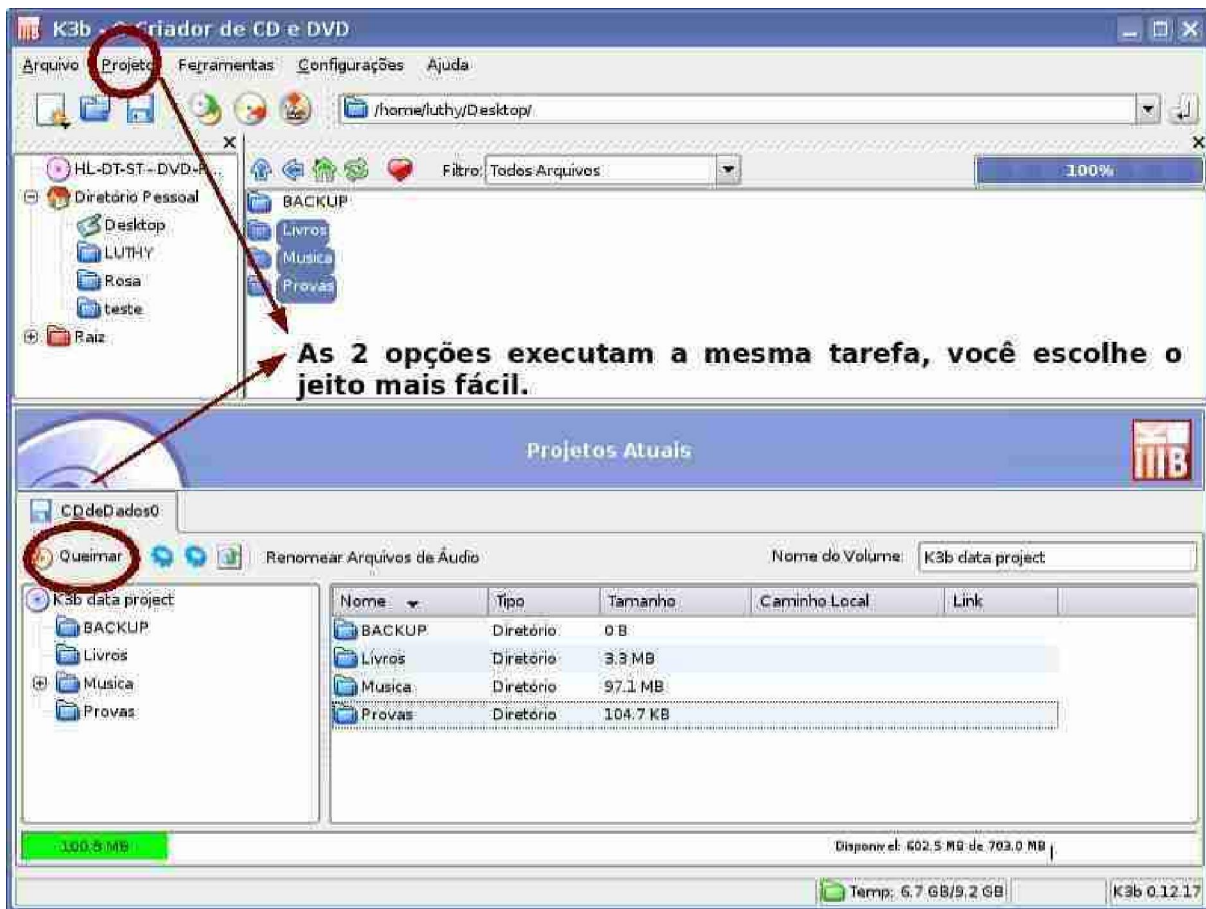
K3b - O Criador de CD e DVD

Arquivo Projeto Ferramentas Configurações Ajuda

/home/luthy/Desktop/

HL-DT-ST - DVD-R...
Diretório Pessoal
Desktop
LUTHY
Rosa
teste
Raiz

Filtro: Todos Arquivos

100%

BACKUP
Livros
Musica
Provas

As 2 opções executam a mesma tarefa, você escolhe o jeito mais fácil.

Projetos Atuais

CDdeDados0

Queimar

Renomear Arquivos de Áudio

Nome do Volume: K3b data project

K3b data project
BACKUP
Livros
Musica
Provas

| Nome | Tipo | Tamanho | Caminho Local | Link |
|---|---|---|---|---|
| BACKUP | Diretório | 0 B | | |
| Livros | Diretório | 3.3 MB | | |
| Musica | Diretório | 97.1 MB | | |
| Provas | Diretório | 104.7 KB | | |

100.5 MB

Disponível: 602.5 MB de 703.0 MB

Temp: 6.7 GB/9.2 GB

K3b 0.12.17